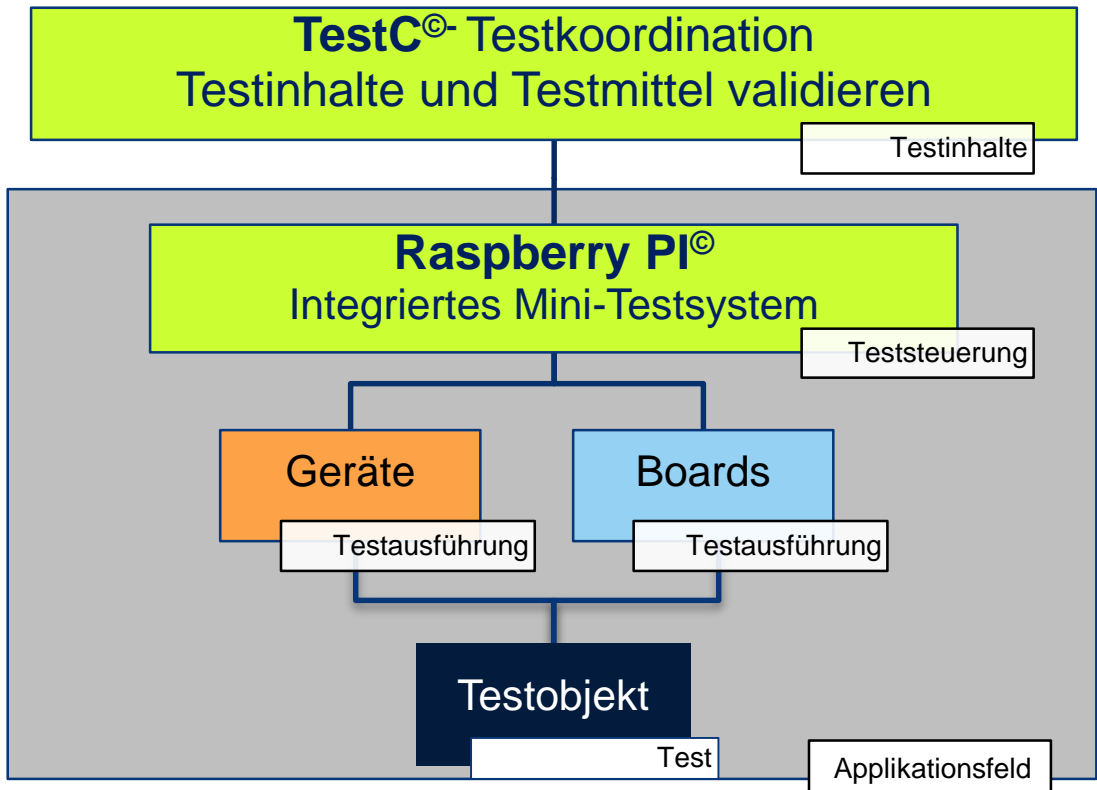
**TestC©-** Testkoordination
Testinhalte und Testmittel validieren

Testinhalte

**Raspberry PI©**
Integriertes Mini-Testsystem

Teststeuerung

Geräte

Testausführung

Boards

Testausführung

Testobjekt

Test

Applikationsfeld